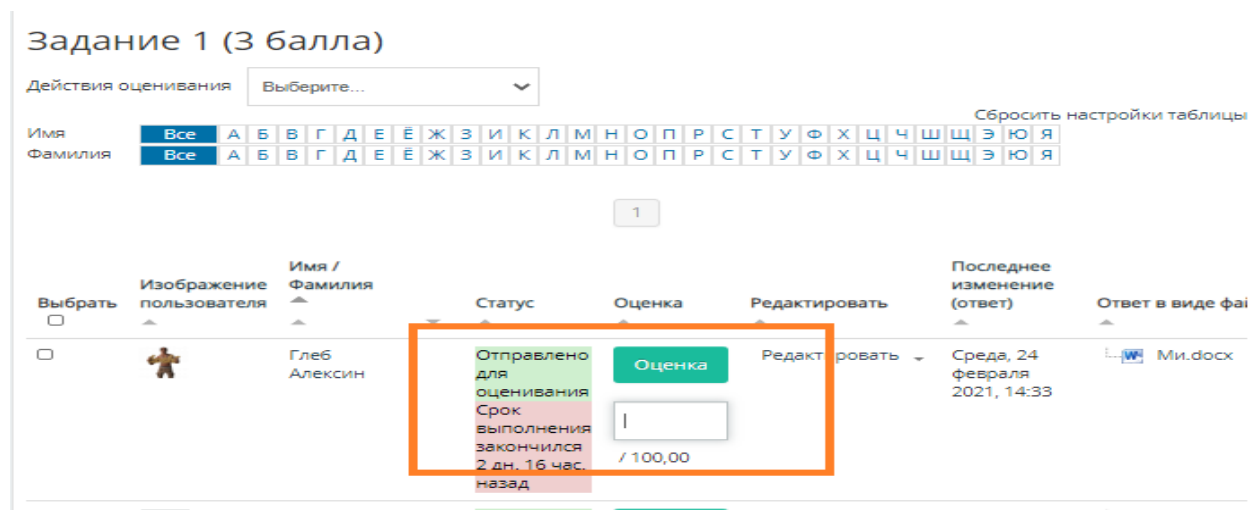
Задание 1 (3 балла)

Действия оценивания Выберите...

Сбросить настройки таблицы

Имя Все А Б В Г Д Е Ё Ж З И К Л М Н О П Р С Т У Ф Х Ц Ч Ш Щ Э Ю Я
Фамилия Все А Б В Г Д Е Ё Ж З И К Л М Н О П Р С Т У Ф Х Ц Ч Ш Щ Э Ю Я

1

| Выбрать | Изображение пользователя | Имя / Фамилия | Статус | Оценка | Редактировать | Последнее изменение (ответ) | Ответ в виде фа |
|---|---|---|---|---|---|---|---|
| | | Глеб Алексин | Отправлено для оценивания Срок выполнения закончился 2 дн. 16 час. назад | Оценка / 100,00 | Редактировать | Среда, 24 февраля 2021, 14:33 | Ми.docx |